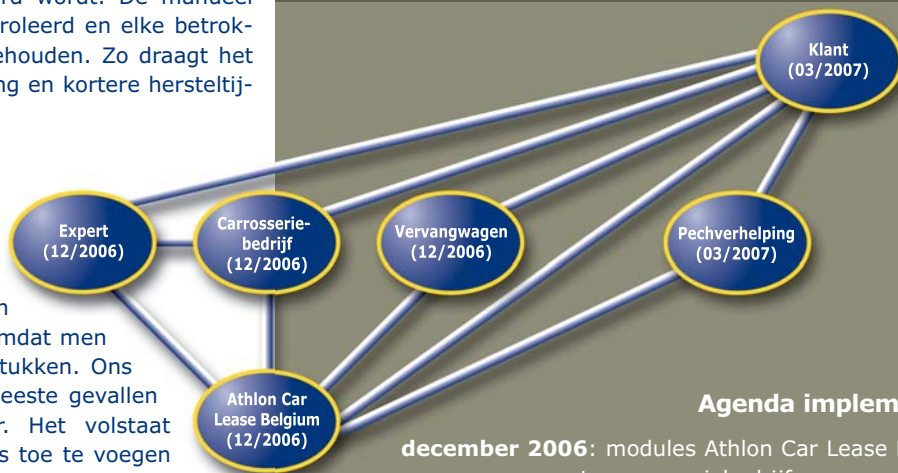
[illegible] wordt. De manuele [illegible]roleerd en elke betrok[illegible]ehouden. Zo draagt het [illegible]ng en kortere hersteltij-

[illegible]n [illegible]mdat men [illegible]tukken. Ons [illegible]eeste gevallen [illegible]r. Het volstaat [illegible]s toe te voegen

Klant (03/2007)

Expert (12/2006)

Carrosseriebedrijf (12/2006)

Vervangwagen (12/2006)

Pechverhelping (03/2007)

Athlon Car Lease Belgium (12/2006)

Agenda implem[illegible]

december 2006: modules Athlon Car Lease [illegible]